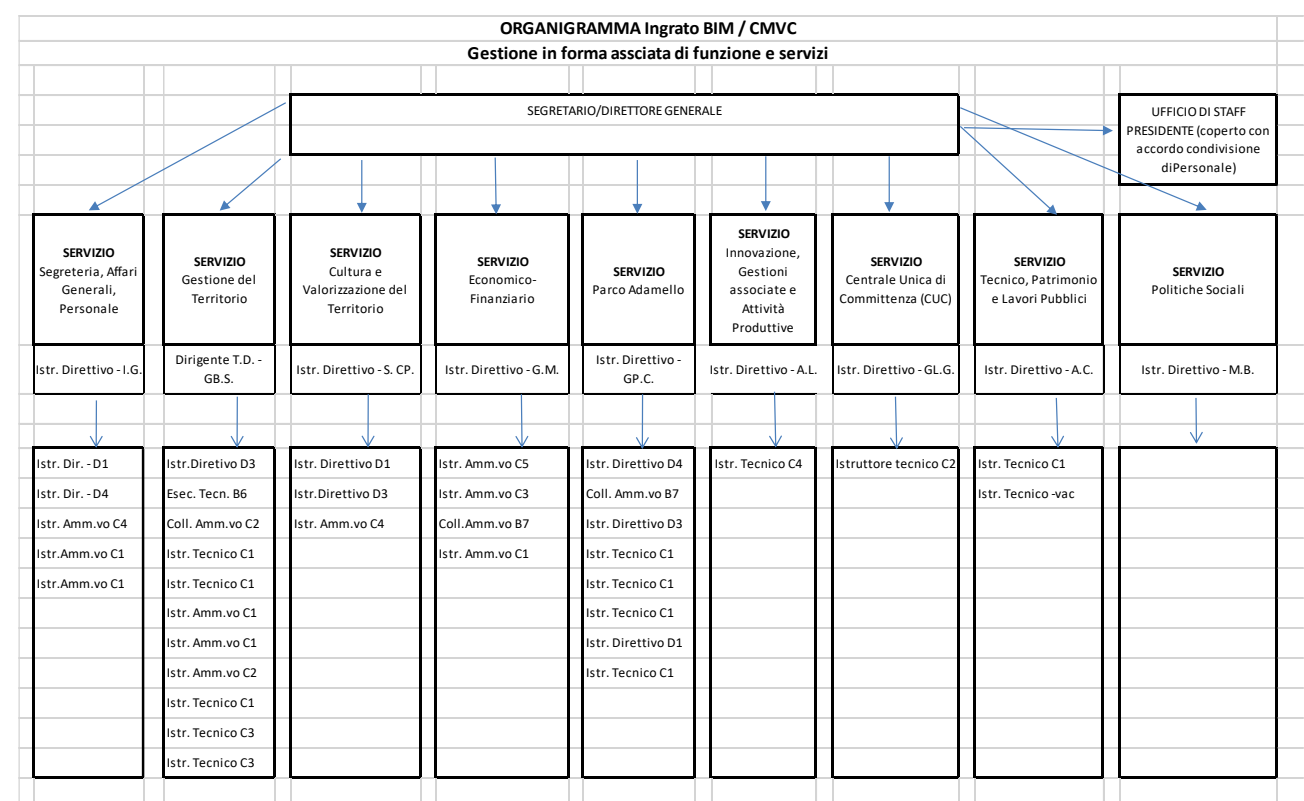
ORGANIGRAMMA Ingrato BIM / CMVC
Gestione in forma assciata di funzione e servizi

SEGRETARIO/DIRETTORE GENERALE

UFFICIO DI STAFF PRESIDENTE (coperto con accordo condivisione diPersonale)

SERVIZIO Segreteria, Affari Generali, Personale

SERVIZIO Gestione del Territorio

SERVIZIO Cultura e Valorizzazione del Territorio

SERVIZIO Economico-Finanziario

SERVIZIO Parco Adamello

SERVIZIO Innovazione, Gestioni associate e Attività Produttive

SERVIZIO Centrale Unica di Committenza (CUC)

SERVIZIO Tecnico, Patrimonio e Lavori Pubblici

SERVIZIO Politiche Sociali

Istr. Direttivo - I.G.

Dirigente T.D. - GB.S.

Istr. Direttivo - S. CP.

Istr. Direttivo - G.M.

Istr. Direttivo - GP.C.

Istr. Direttivo - A.L.

Istr. Direttivo - GL.G.

Istr. Direttivo - A.C.

Istr. Direttivo - M.B.

Istr. Dir. - D1
Istr. Dir. - D4
Istr. Amm.vo C4
Istr.Amm.vo C1
Istr.Amm.vo C1

Istr.Diretivo D3
Esec. Tecn. B6
Coll. Amm.vo C2
Istr. Tecnico C1
Istr. Tecnico C1
Istr. Amm.vo C1
Istr. Amm.vo C1
Istr. Amm.vo C2
Istr. Tecnico C1
Istr. Tecnico C3
Istr. Tecnico C3

Istr. Direttivo D1
Istr.Direttivo D3
Istr. Amm.vo C4

Istr. Amm.vo C5
Istr. Amm.vo C3
Coll.Amm.vo B7
Istr. Amm.vo C1

Istr. Direttivo D4
Coll. Amm.vo B7
Istr. Direttivo D3
Istr. Tecnico C1
Istr. Tecnico C1
Istr. Tecnico C1
Istr. Direttivo D1
Istr. Tecnico C1

Istr. Tecnico C4

Istruttore tecnico C2

Istr. Tecnico C1
Istr. Tecnico -vac